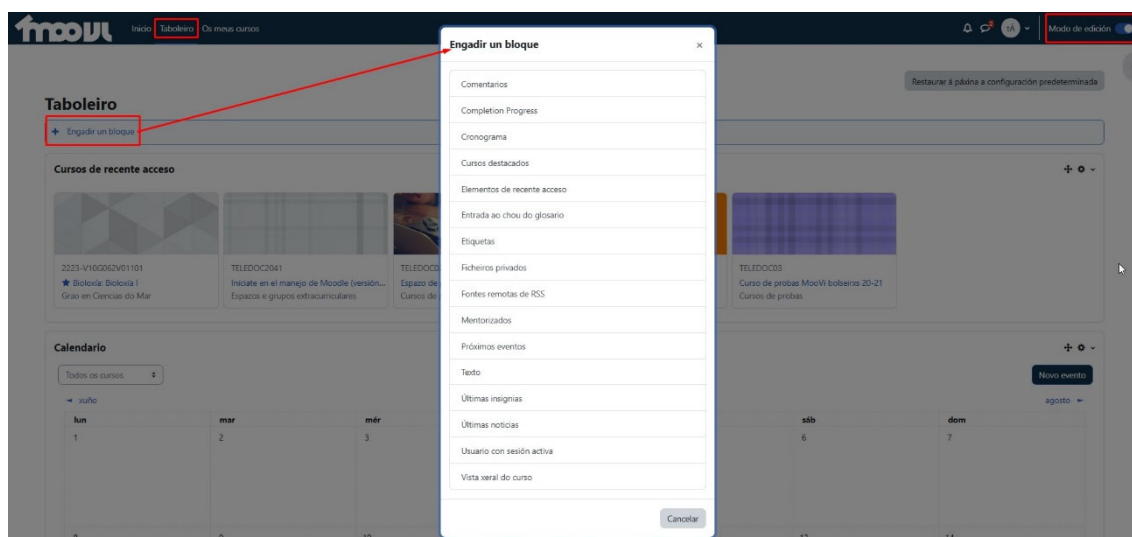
moovi Inicio Taboleiro Os meus cursos

Modo de edición

Restaurar á páxina a configuración predeterminada

Taboleiro

+ Engadir un bloque

Cursos de recente acceso

2223-V10G062V01101
★ Bioloxía: Bioloxía I
Grao en Ciencias do Mar

TELEDOC2041
Iníciate en el manejo de Moodle (versión...
Espazos e grupos extracurriculares

TELEDOC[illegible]
Espazo de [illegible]
Cursos de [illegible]

TELEDOC03
Curso de probas MooVi bolseiros 20-21
Cursos de probas

Calendario

Todos os cursos

Novo evento

◄ xuño

agosto ►

| lun | mar | mér | | | sáb | dom |
|---|---|---|---|---|---|---|
| 1 | 2 | 3 | | | 6 | 7 |

Engadir un bloque ×

Comentarios
Completion Progress
Cronograma
Cursos destacados
Elementos de recente acceso
Entrada ao chou do glosario
Etiquetas
Ficheiros privados
Fontes remotas de RSS
Mentorizados
Próximos eventos
Texto
Últimas insignias
Últimas noticias
Usuario con sesión activa
Vista xeral do curso

Cancelar